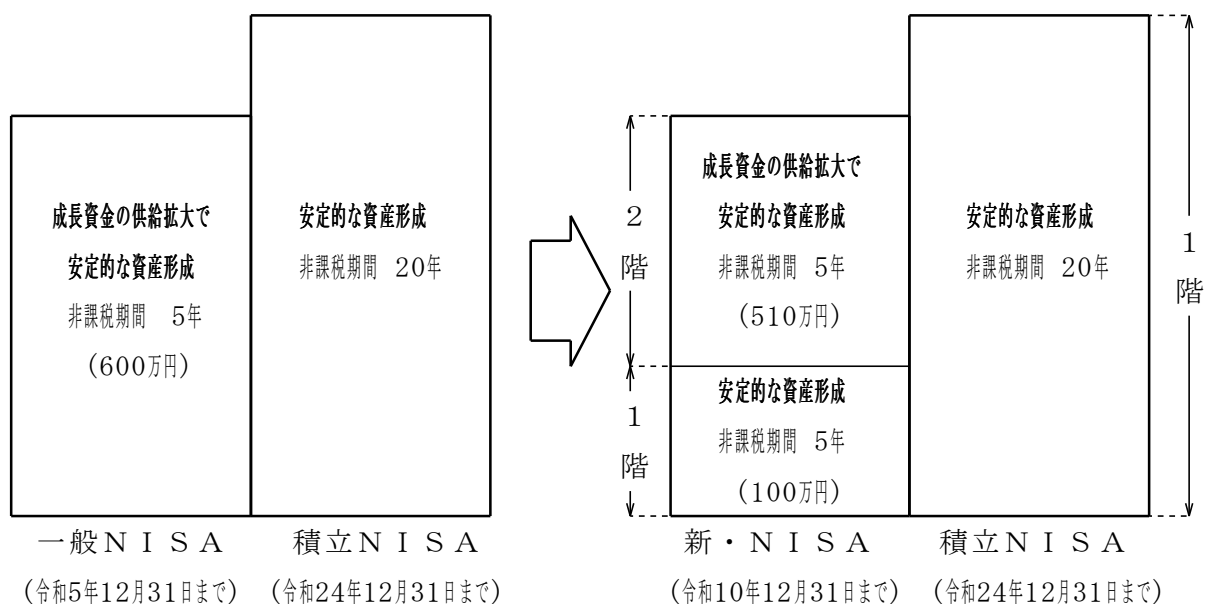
成長資金の供給拡大で
安定的な資産形成
非課税期間　5年
（600万円）

安定的な資産形成
非課税期間　20年

一般ＮＩＳＡ
（令和5年12月31日まで）

積立ＮＩＳＡ
（令和24年12月31日まで）

２
階

成長資金の供給拡大で
安定的な資産形成
非課税期間　5年
（510万円）

１
階

安定的な資産形成
非課税期間　5年
（100万円）

安定的な資産形成
非課税期間　20年

１
階

新・ＮＩＳＡ
（令和10年12月31日まで）

積立ＮＩＳＡ
（令和24年12月31日まで）